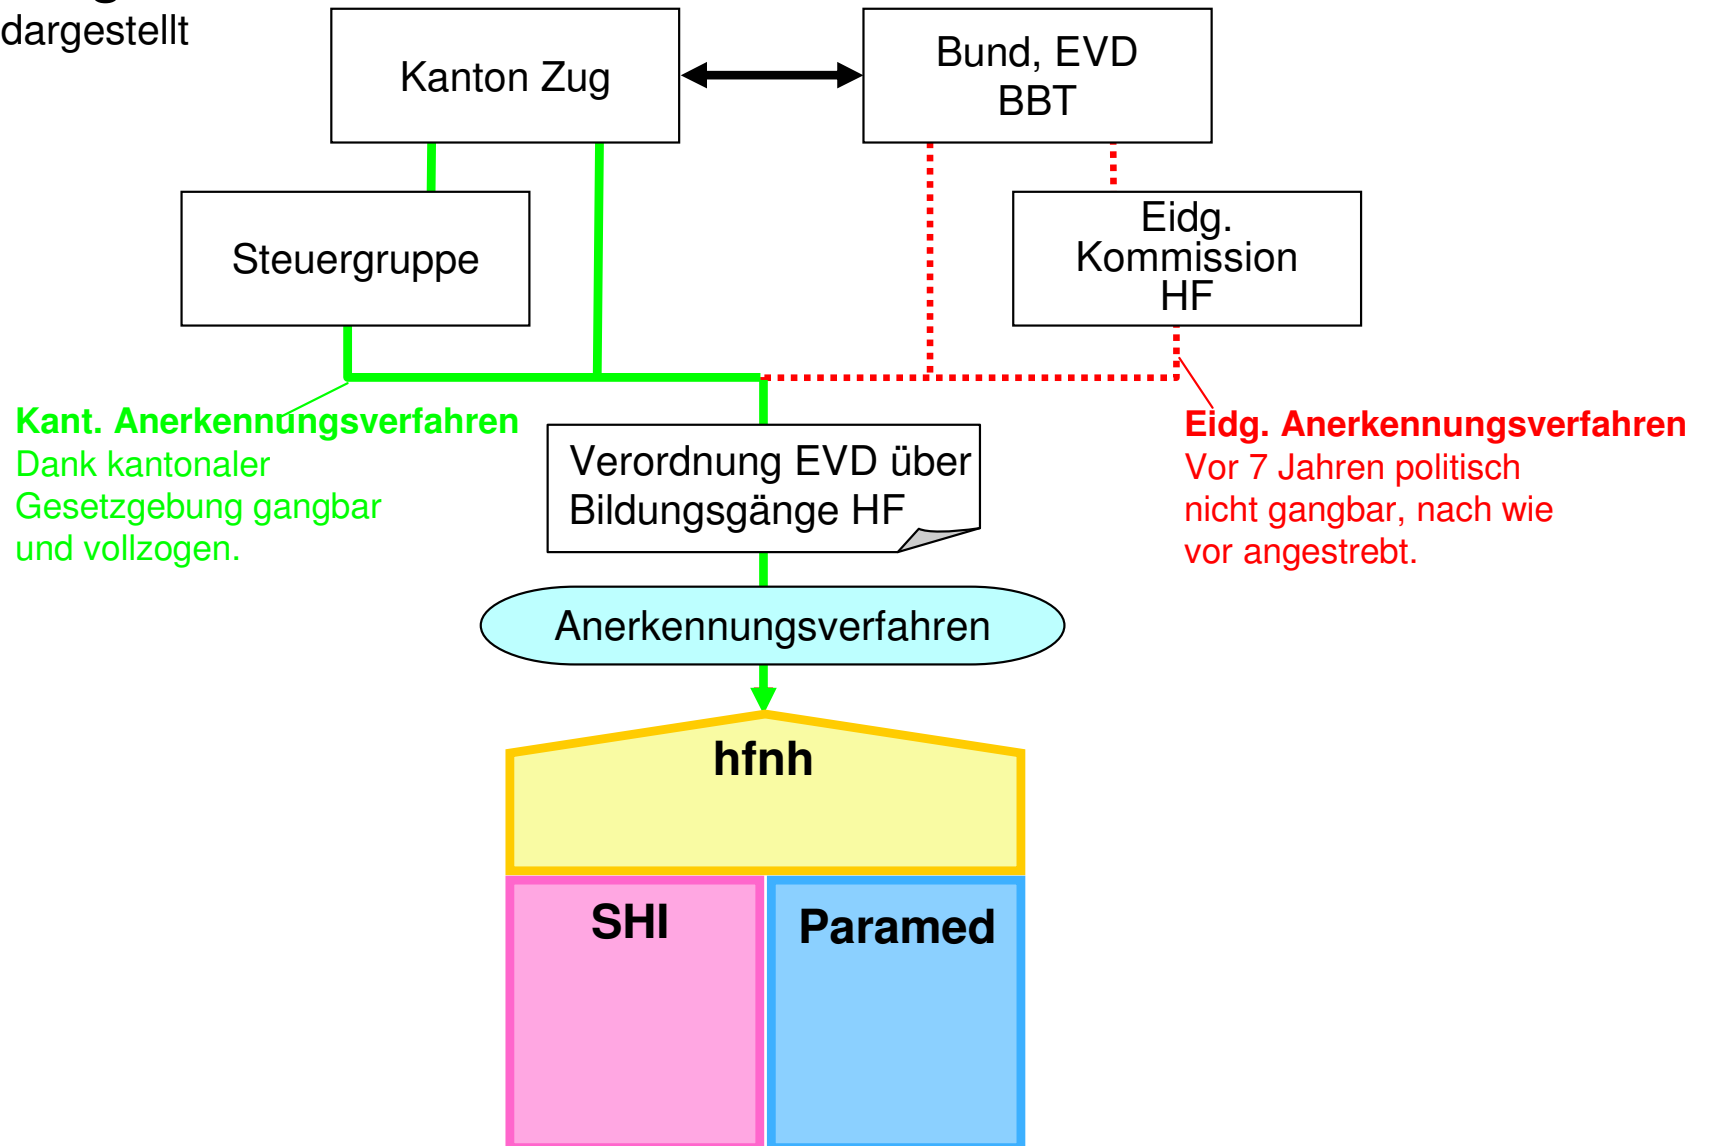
dargestellt

Kanton Zug

Bund, EVD
BBT

Steuergruppe

Eidg.
Kommission
HF

Kant. Anerkennungsverfahren
Dank kantonaler Gesetzgebung gangbar und vollzogen.

Verordnung EVD über Bildungsgänge HF

Eidg. Anerkennungsverfahren
Vor 7 Jahren politisch nicht gangbar, nach wie vor angestrebt.

Anerkennungsverfahren

hfnh

SHI

Paramed